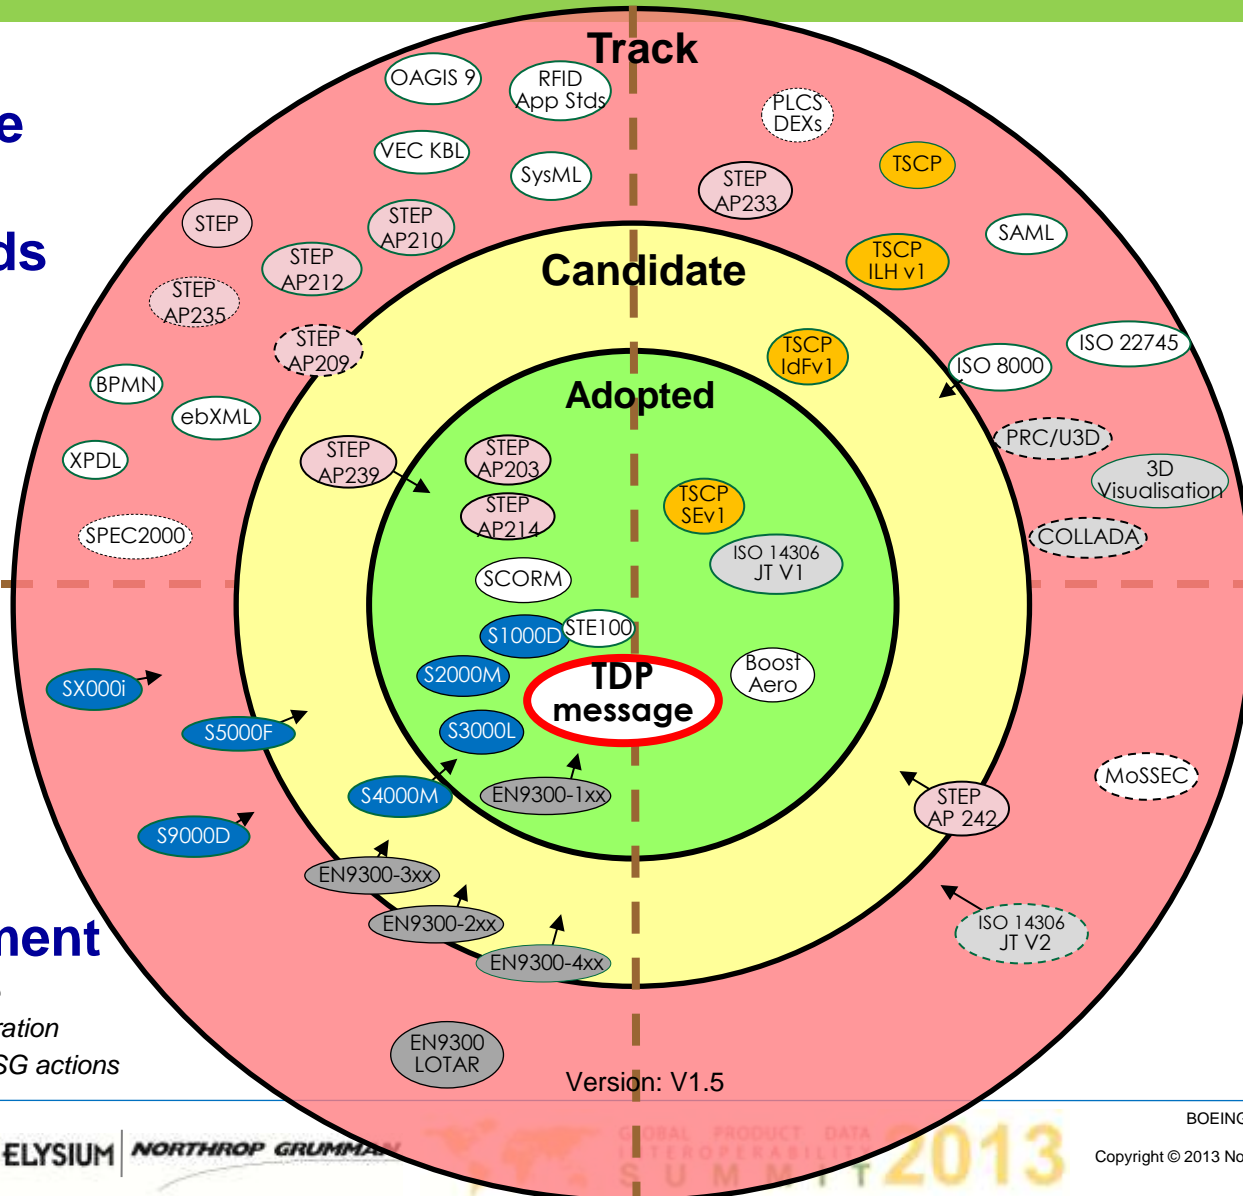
e

ds

ment

ration
SG actions

Track

OAGIS 9
RFID App Stds
PLCS DEXs
VEC KBL
SysML
TSCP
STEP AP233
STEP
STEP AP210
SAML
STEP AP212
TSCP ILH v1
STEP AP235
STEP AP209
ISO 22745
BPMN
ISO 8000
ebXML
PRC/U3D
XPDL
3D Visualisation
SPEC2000
COLLADA

Candidate

TSCP IdFv1
STEP AP239

Adopted

STEP AP203
STEP AP214
TSCP SEv1
ISO 14306 JT V1
SCORM
S1000D
STE100
S2000M
TDP message
Boost Aero
S3000L
S4000M
EN9300-1xx

SX000i
S5000F
S9000D
MoSSEC
STEP AP 242
EN9300-3xx
EN9300-2xx
ISO 14306 JT V2
EN9300-4xx
EN9300 LOTAR

Version: V1.5

ELYSIUM
NORTHROP GRUMMAN
GLOBAL PRODUCT DATA INTEROPERABILITY SUMMIT 2013
BOEING
Copyright © 2013 No